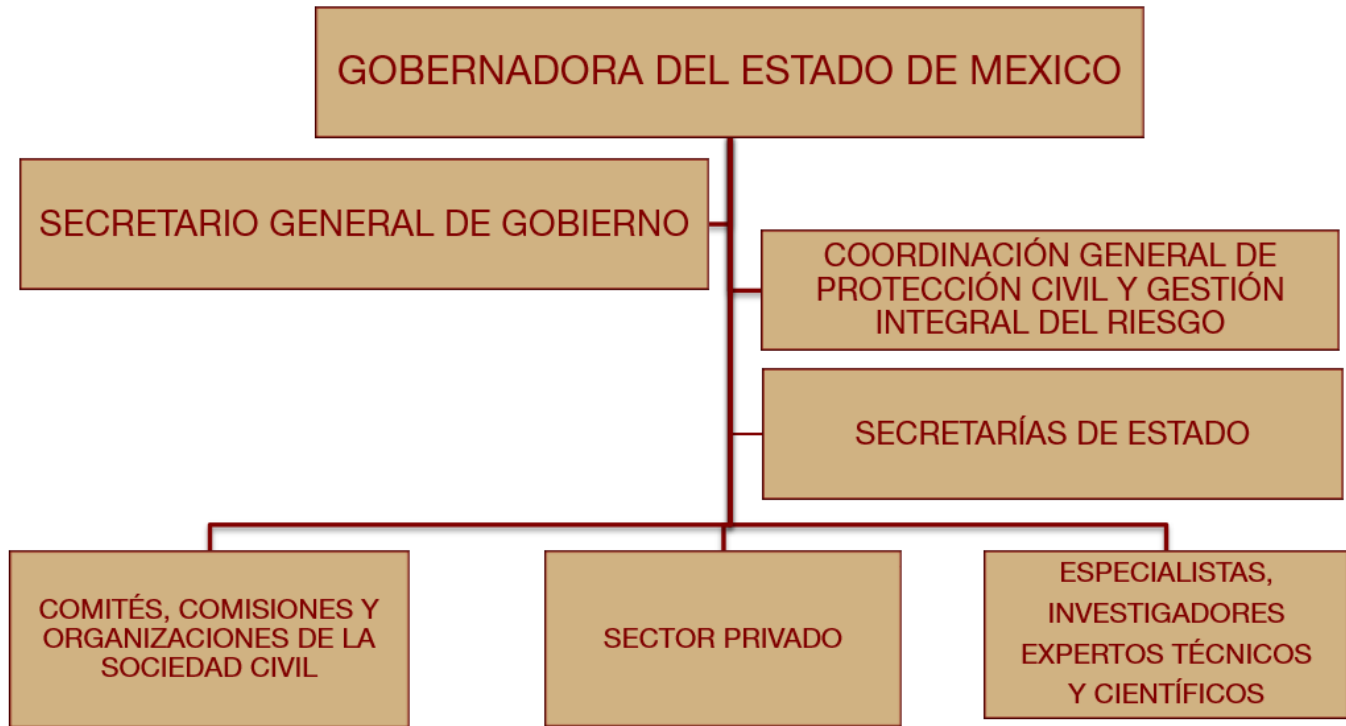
GOBERNADORA DEL ESTADO DE MEXICO

SECRETARIO GENERAL DE GOBIERNO

COORDINACIÓN GENERAL DE PROTECCIÓN CIVIL Y GESTIÓN INTEGRAL DEL RIESGO

SECRETARÍAS DE ESTADO

COMITÉS, COMISIONES Y ORGANIZACIONES DE LA SOCIEDAD CIVIL

SECTOR PRIVADO

ESPECIALISTAS, INVESTIGADORES EXPERTOS TÉCNICOS Y CIENTÍFICOS